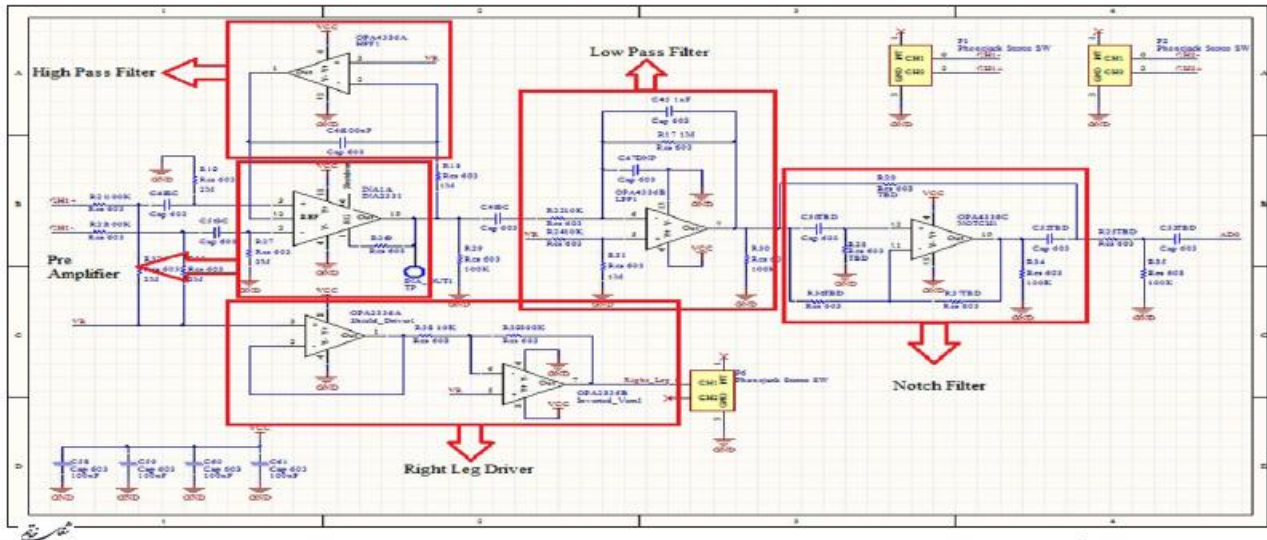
1
2
3
4
A
B
C
D

High Pass Filter
Low Pass Filter
Pre Amplifier
Right Leg Driver
Notch Filter

VCC
OPA4336A
HPF1
VR
GND
C46 100nF
Cap 603

P1
Phonejack Stereo SW
CH1+
CH1-
P2
Phonejack Stereo SW
CH1+
CH1-

C45 1nF
Cap 603
R17 1M
Res 603
C47 DNP
Cap 603
OPA4336B
LPF1

R18
Res 603
1M
R10
Res 603
2M
R2 100K
Res 603
C48 C
Cap 603
R3 100K
Res 603
C50 C
Cap 603
INA1A
INA2331
REF
R37
Res 603
2M
R36
Res 603
TP
R29
Res 603
100K
C49 C
Cap 603
R22 10K
Res 603
R24 10K
Res 603
R31
Res 603
1M
R30
Res 603
100K

R20
Res 603
TBD
C35 TBD
Cap 603
R28
Res 603
TBD
OPA4336C
NOTCH1
C33 TBD
Cap 603
R27 TBD
Res 603
C32 TBD
Cap 603
AD0
R34
Res 603
100K
R35
Res 603
100K
R36 TBD
Res 603
R37 TBD
Res 603

VR
OPA2336A
Shield_Driver1
R38 10K
Res 603
R39 200K
Res 603
OPA2336B
Inverted_Vcm1
Right_Leg
P4
Phonejack Stereo SW

C38
Cap 603
100nF
C39
Cap 603
100nF
C40
Cap 603
100nF
C41
Cap 603
100nF
VCC
GND